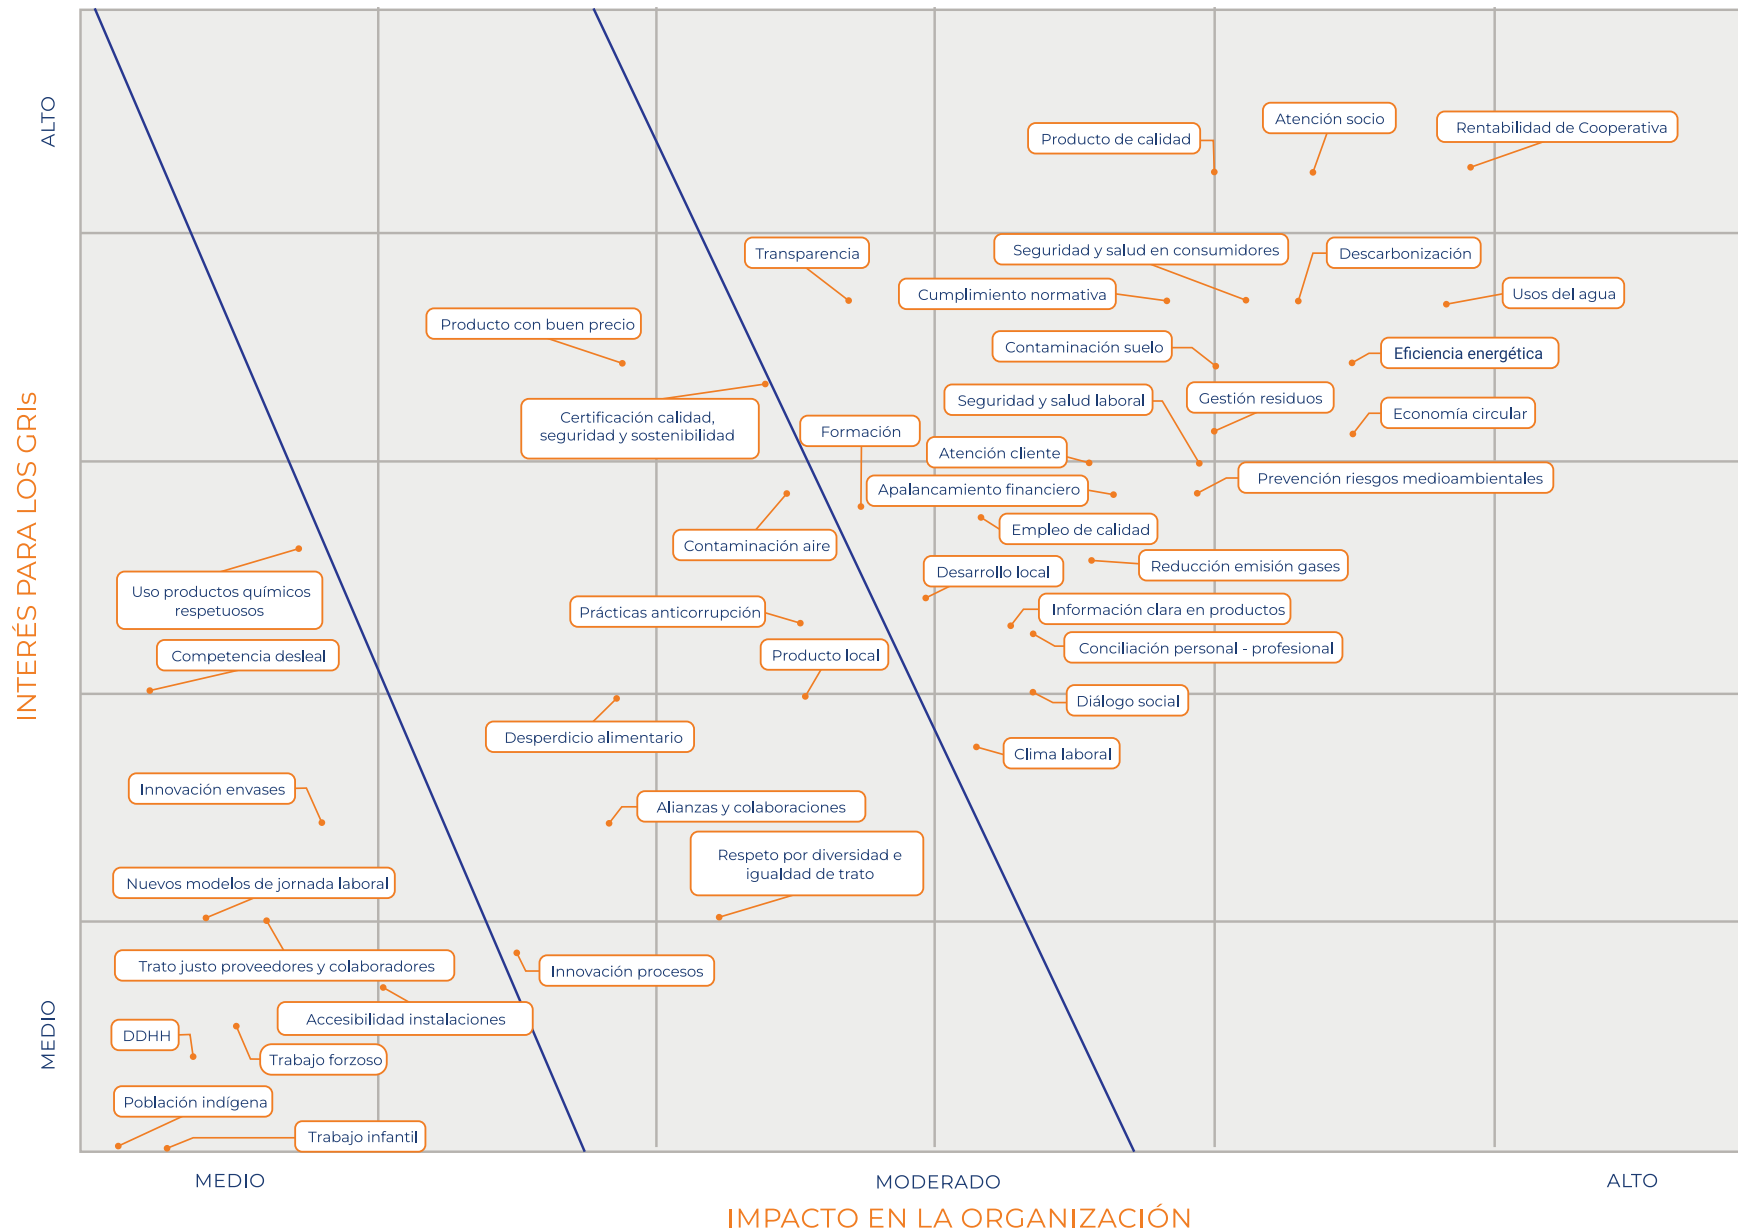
ALTO

INTERÉS PARA LOS GRIs

MEDIO

Producto de calidad

Atención socio

Rentabilidad de Cooperativa

Transparencia

Seguridad y salud en consumidores

Descarbonización

Cumplimiento normativa

Usos del agua

Producto con buen precio

Contaminación suelo

Eficiencia energética

Certificación calidad, seguridad y sostenibilidad

Seguridad y salud laboral

Gestión residuos

Formación

Economía circular

Atención cliente

Prevención riesgos medioambientales

Apalancamiento financiero

Empleo de calidad

Contaminación aire

Desarrollo local

Reducción emisión gases

Uso productos químicos respetuosos

Prácticas anticorrupción

Información clara en productos

Conciliación personal - profesional

Competencia desleal

Producto local

Diálogo social

Desperdicio alimentario

Clima laboral

Innovación envases

Alianzas y colaboraciones

Respeto por diversidad e igualdad de trato

Nuevos modelos de jornada laboral

Trato justo proveedores y colaboradores

Innovación procesos

Accesibilidad instalaciones

DDHH

Trabajo forzoso

Población indígena

Trabajo infantil

MEDIO

MODERADO

ALTO

IMPACTO EN LA ORGANIZACIÓN